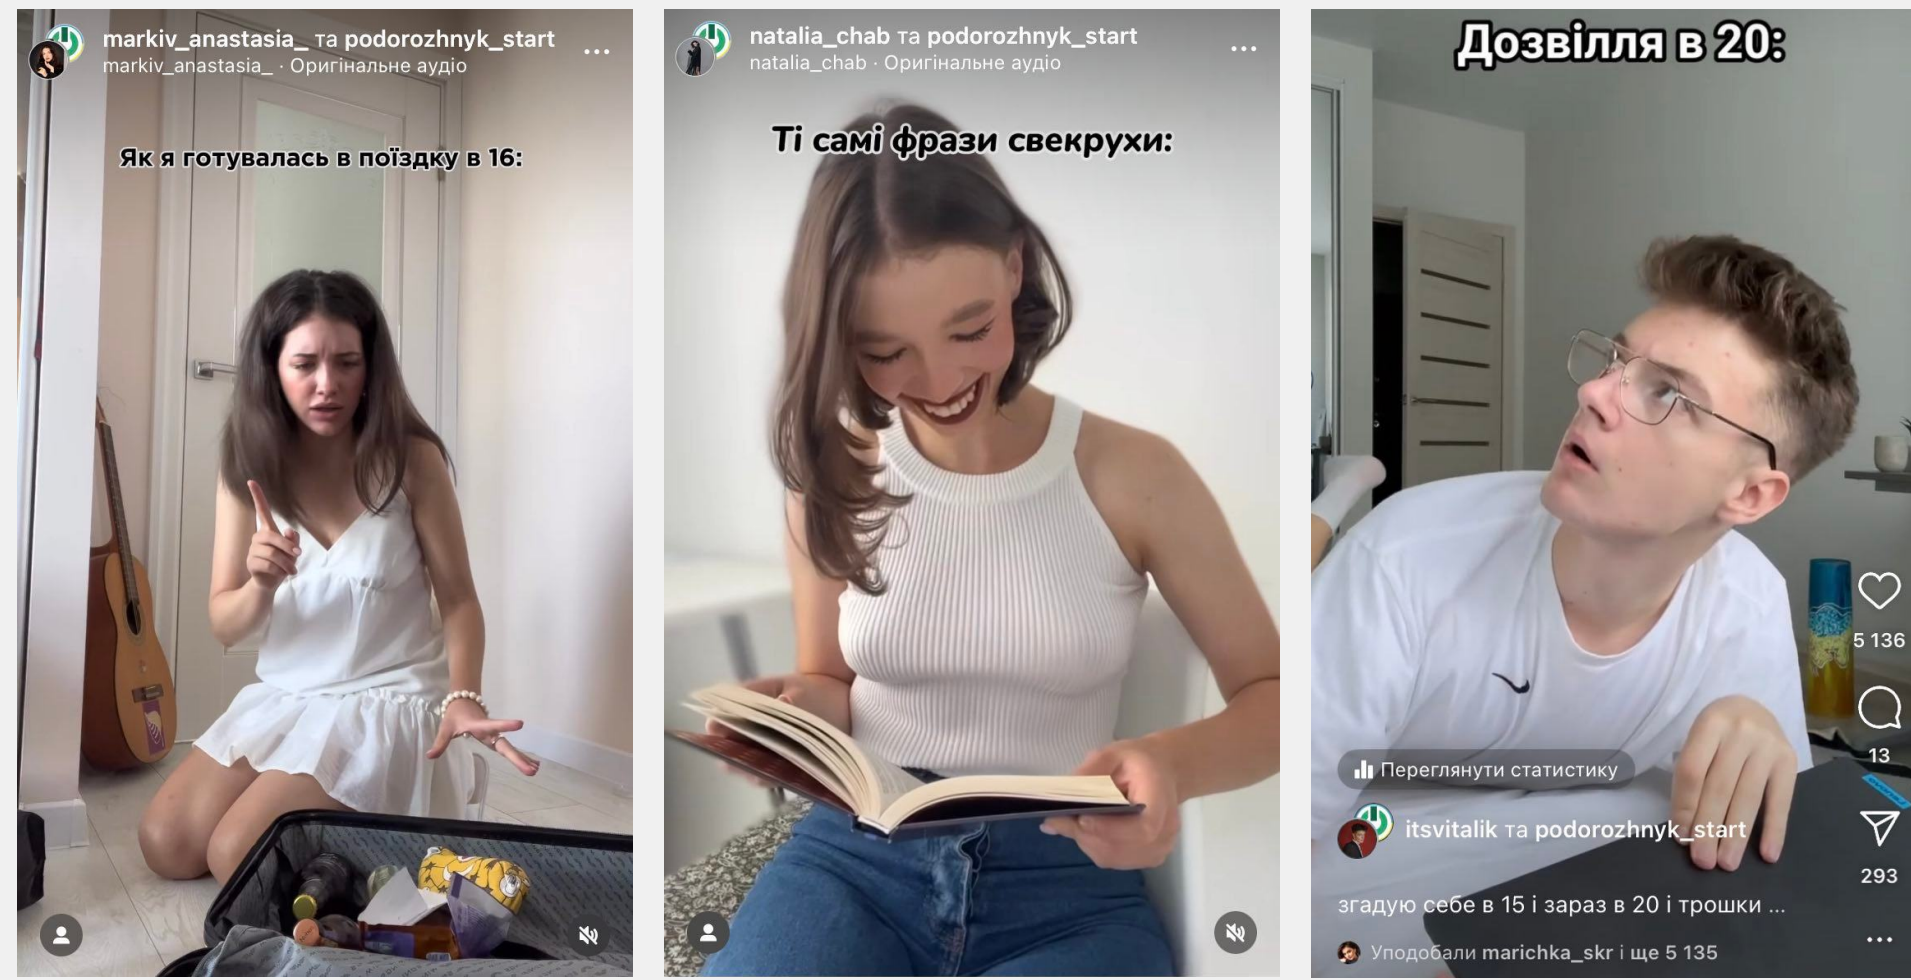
markiv_anastasia_ та podorozhnyk_start
markiv_anastasia_ · Оригінальне аудіо
...

Як я готувалась в поїздку в 16:

natalia_chab та podorozhnyk_start
natalia_chab · Оригінальне аудіо
...

Ті самі фрази свекрухи:

Дозвілля в 20:

5 136

13

293

Переглянути статистику

itsvitalik та podorozhnyk_start

згадую себе в 15 і зараз в 20 і трошки ...

Уподобали marichka_skr і ще 5 135
...